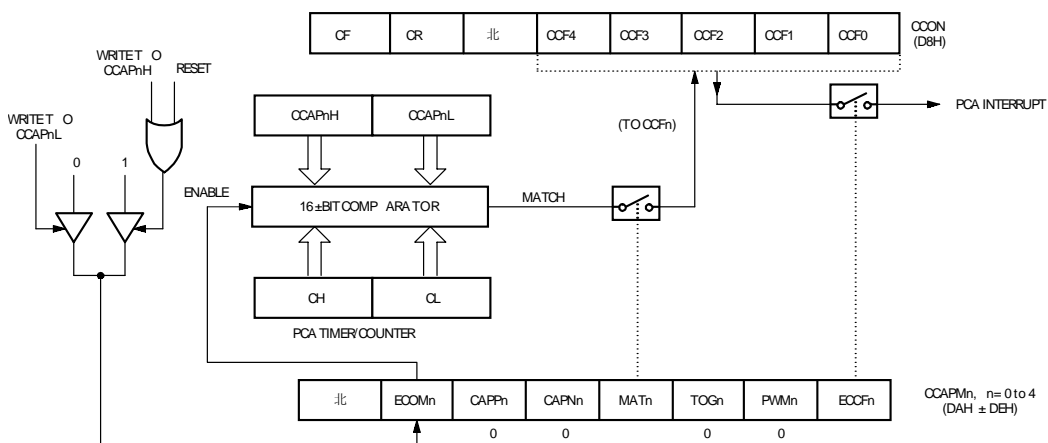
CF | CR | 北 | CCF4 | CCF3 | CCF2 | CCF1 | CCF0

CCON (D8H)

WRITET O CCAPnH

RESET

WRITET O CCAPnL

0

1

CCAPnH

CCAPnL

(TO CCFn)

PCA INTERRUPT

ENABLE

16±BIT COMP ARATOR

MATCH

CH

CL

PCA TIMER/COUNTER

北 | ECOMn | CAPPn | CAPNn | MATn | TOGn | PWMn | ECCFn

CCAPMn, n= 0 to 4 (DAH ± DEH)

0

0

0

0